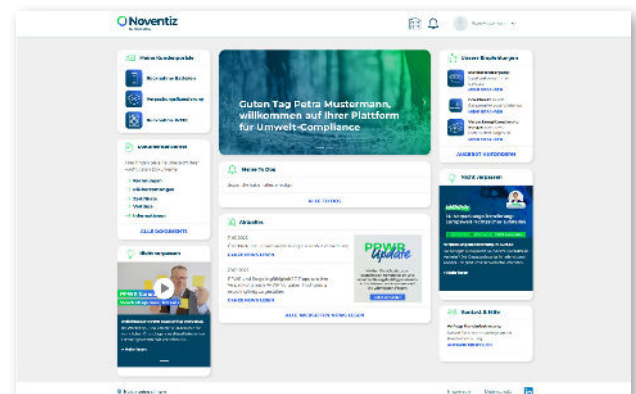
Noventiz

Meine Kundenprodukte

Guten Tag Petra Mustermann, willkommen auf Ihrer Plattform für Umwelt-Compliance

Unsere Empfehlungen

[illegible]

Meine To-Dos

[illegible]

ALLE TO-DOS

Aktuelles

PPWR Update

ALLE NACHRICHTEN ANZEIGEN

ANGEBOT ANFORDERN

Nicht verpassen

Kontakt & Hilfe

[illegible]

ALLE DOKUMENTE

Nicht verpassen

PPWR

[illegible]

Impressum Datenschutz in